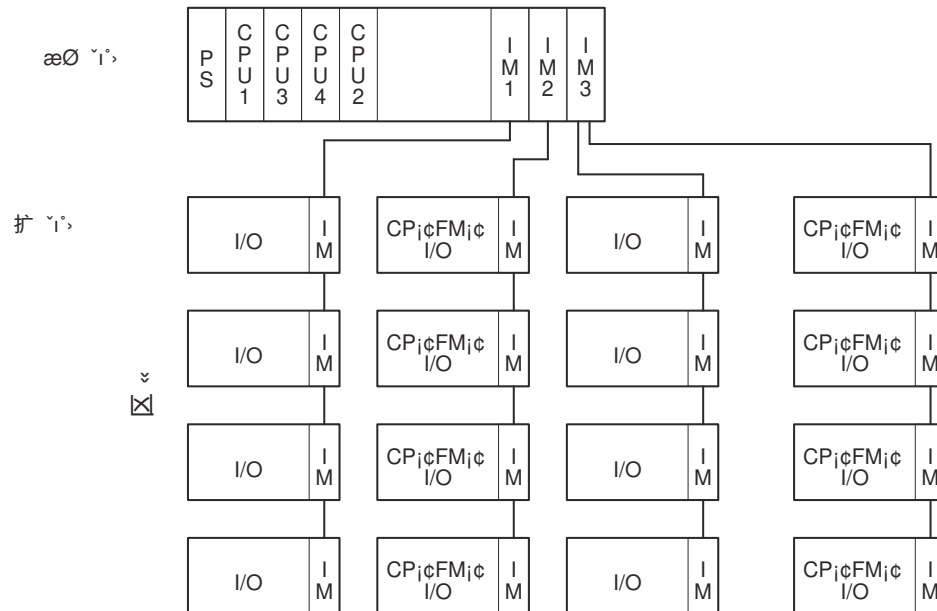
æØ ˇı˚›

PS | CPU1 | CPU3 | CPU4 | CPU2 | IM1 | IM2 | IM3

扩 ˇı˚›

I/O IM
CP¡¢FM¡¢ I/O IM
I/O IM
CP¡¢FM¡¢ I/O IM

I/O IM
CP¡¢FM¡¢ I/O IM
I/O IM
CP¡¢FM¡¢ I/O IM

ˇ
⊠

I/O IM
CP¡¢FM¡¢ I/O IM
I/O IM
CP¡¢FM¡¢ I/O IM

I/O IM
CP¡¢FM¡¢ I/O IM
I/O IM
CP¡¢FM¡¢ I/O IM